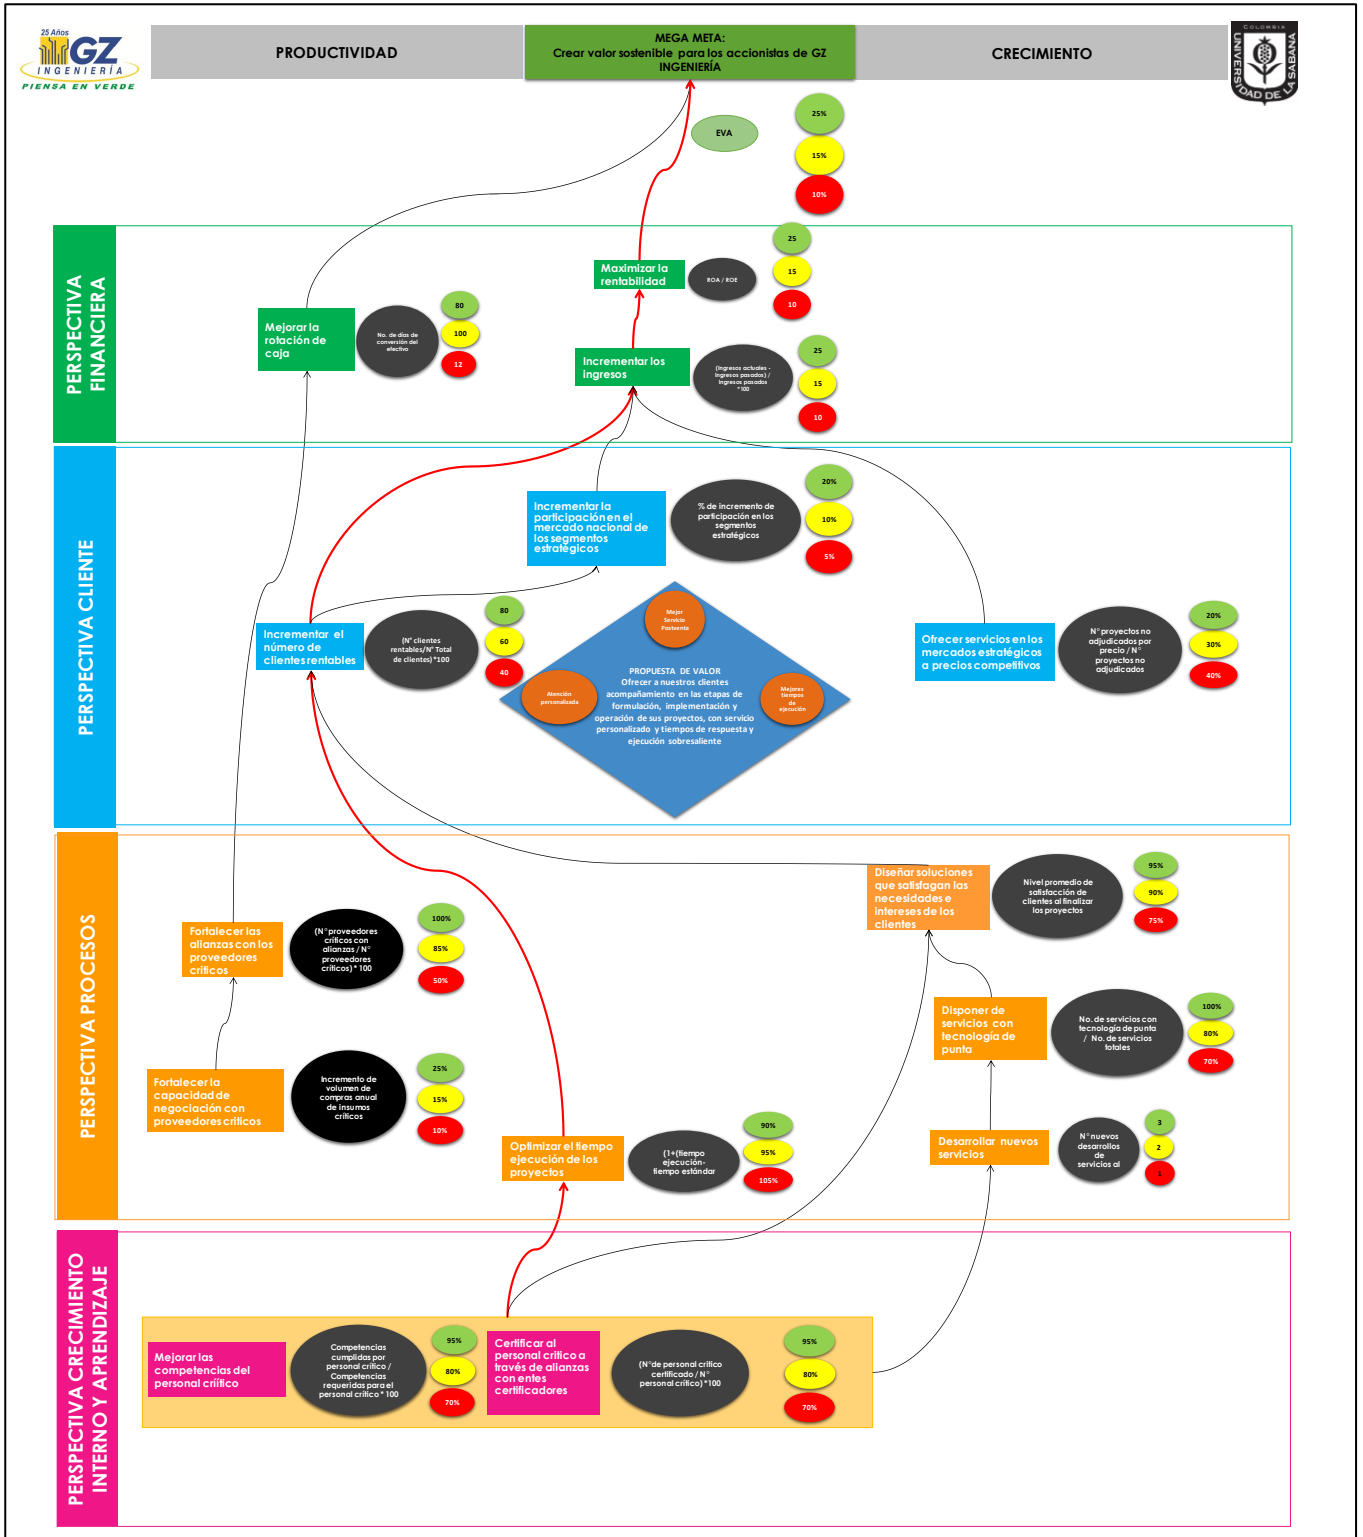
25 Años GZ INGENIERÍA PIENSA EN VERDE

PRODUCTIVIDAD

MEGA META:
Crear valor sostenible para los accionistas de GZ INGENIERÍA

CRECIMIENTO

COLOMBIA UNIVERSIDAD DE LA SABANA

EVA

25%
15%
10%

PERSPECTIVA FINANCIERA

Maximizar la rentabilidad

ROA / ROE

25
15
10

Mejorar la rotación de caja

No. de días de conversión del efectivo

80
100
12

Incrementar los ingresos

(Ingresos actuales - Ingresos pasados) / Ingresos pasados *100

25
15
10

PERSPECTIVA CLIENTE

Incrementar la participación en el mercado nacional de los segmentos estratégicos

% de incremento de participación en los segmentos estratégicos

20%
10%
5%

Incrementar el número de clientes rentables

(N° clientes rentables/N° Total de clientes)*100

80
60
40

Mejor Servicio Postventa

Atención personalizada

Mejores tiempos de ejecución

PROPUESTA DE VALOR
Ofrecer a nuestros clientes acompañamiento en las etapas de formulación, implementación y operación de sus proyectos, con servicio personalizado y tiempos de respuesta y ejecución sobresaliente

Ofrecer servicios en los mercados estratégicos a precios competitivos

N° proyectos no adjudicados por precio / N° proyectos no adjudicados

20%
30%
40%

PERSPECTIVA PROCESOS

Diseñar soluciones que satisfagan las necesidades e intereses de los clientes

Nivel promedio de satisfacción de clientes al finalizar los proyectos

95%
90%
75%

Fortalecer las alianzas con los proveedores críticos

(N° proveedores críticos con alianzas / N° proveedores críticos)* 100

100%
85%
50%

Disponer de servicios con tecnología de punta

No. de servicios con tecnología de punta / No. de servicios totales

100%
80%
70%

Fortalecer la capacidad de negociación con proveedores críticos

Incremento de volumen de compras anual de insumos críticos

25%
15%
10%

Optimizar el tiempo ejecución de los proyectos

(1+(tiempo ejecución-tiempo estándar

90%
95%
105%

Desarrollar nuevos servicios

N° nuevos desarrollos de servicios al

3
2
1

PERSPECTIVA CRECIMIENTO INTERNO Y APRENDIZAJE

Mejorar las competencias del personal crítico

Competencias cumplidas por personal crítico / Competencias requeridas para el personal crítico * 100

95%
80%
70%

Certificar al personal crítico a través de alianzas con entes certificadores

(N° de personal crítico certificado / N° personal crítico)*100

95%
80%
70%